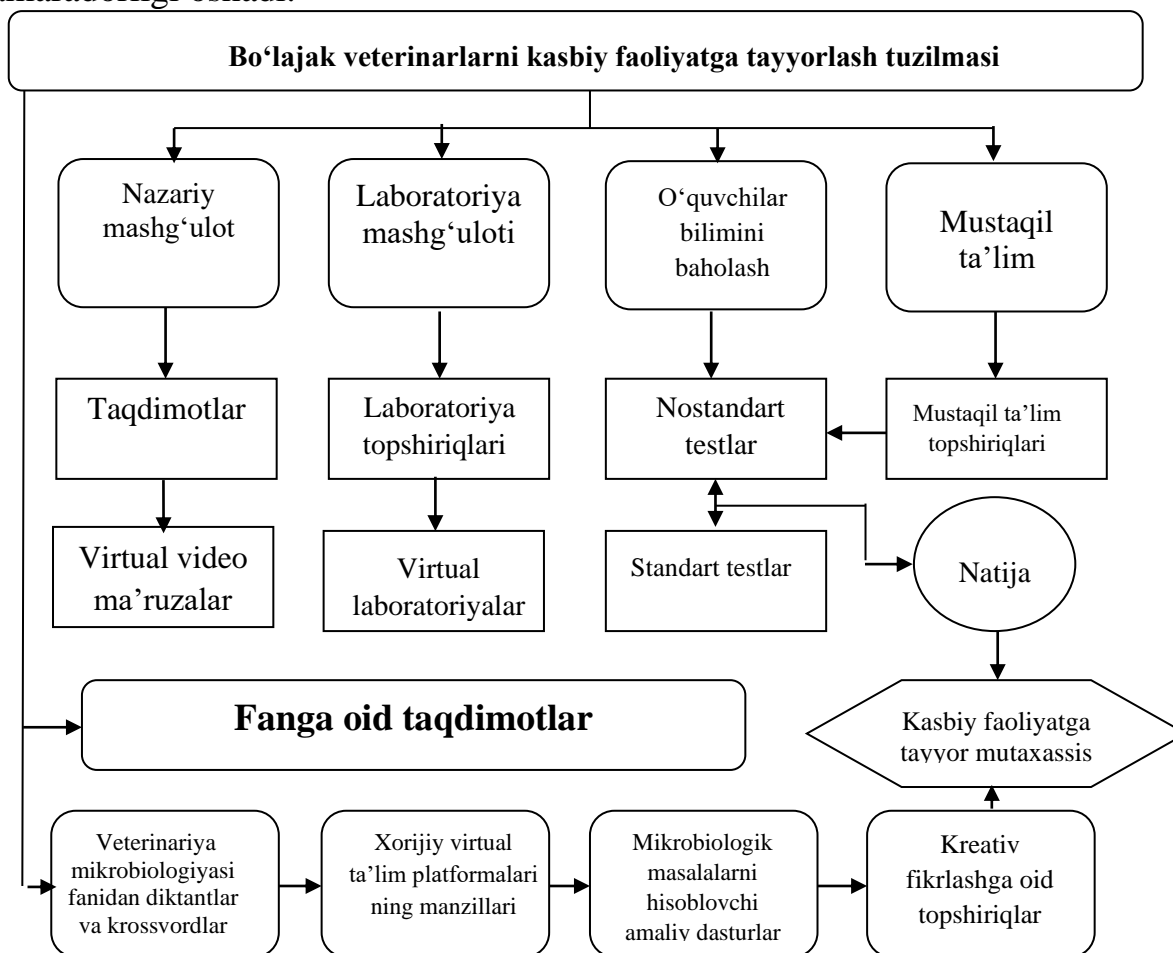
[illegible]

Bo‘lajak veterinarlarni kasbiy faoliyatga tayyorlash tuzilmasi

Nazariy mashg‘ulot

Laboratoriya mashg‘uloti

O‘quvchilar bilimini baholash

Mustaqil ta’lim

Taqdimotlar

Laboratoriya topshiriqlari

Nostandart testlar

Mustaqil ta’lim topshiriqlari

Virtual video ma’ruzalar

Virtual laboratoriyalar

Standart testlar

Natija

Fanga oid taqdimotlar

Kasbiy faoliyatga tayyor mutaxassis

Veterinariya mikrobiologiyasi fanidan diktantlar va krossvordlar

Xorijiy virtual ta’lim platformalari ning manzillari

Mikrobiologik masalalarni hisoblovchi amaliy dasturlar

Kreativ fikrlashga oid topshiriqlar